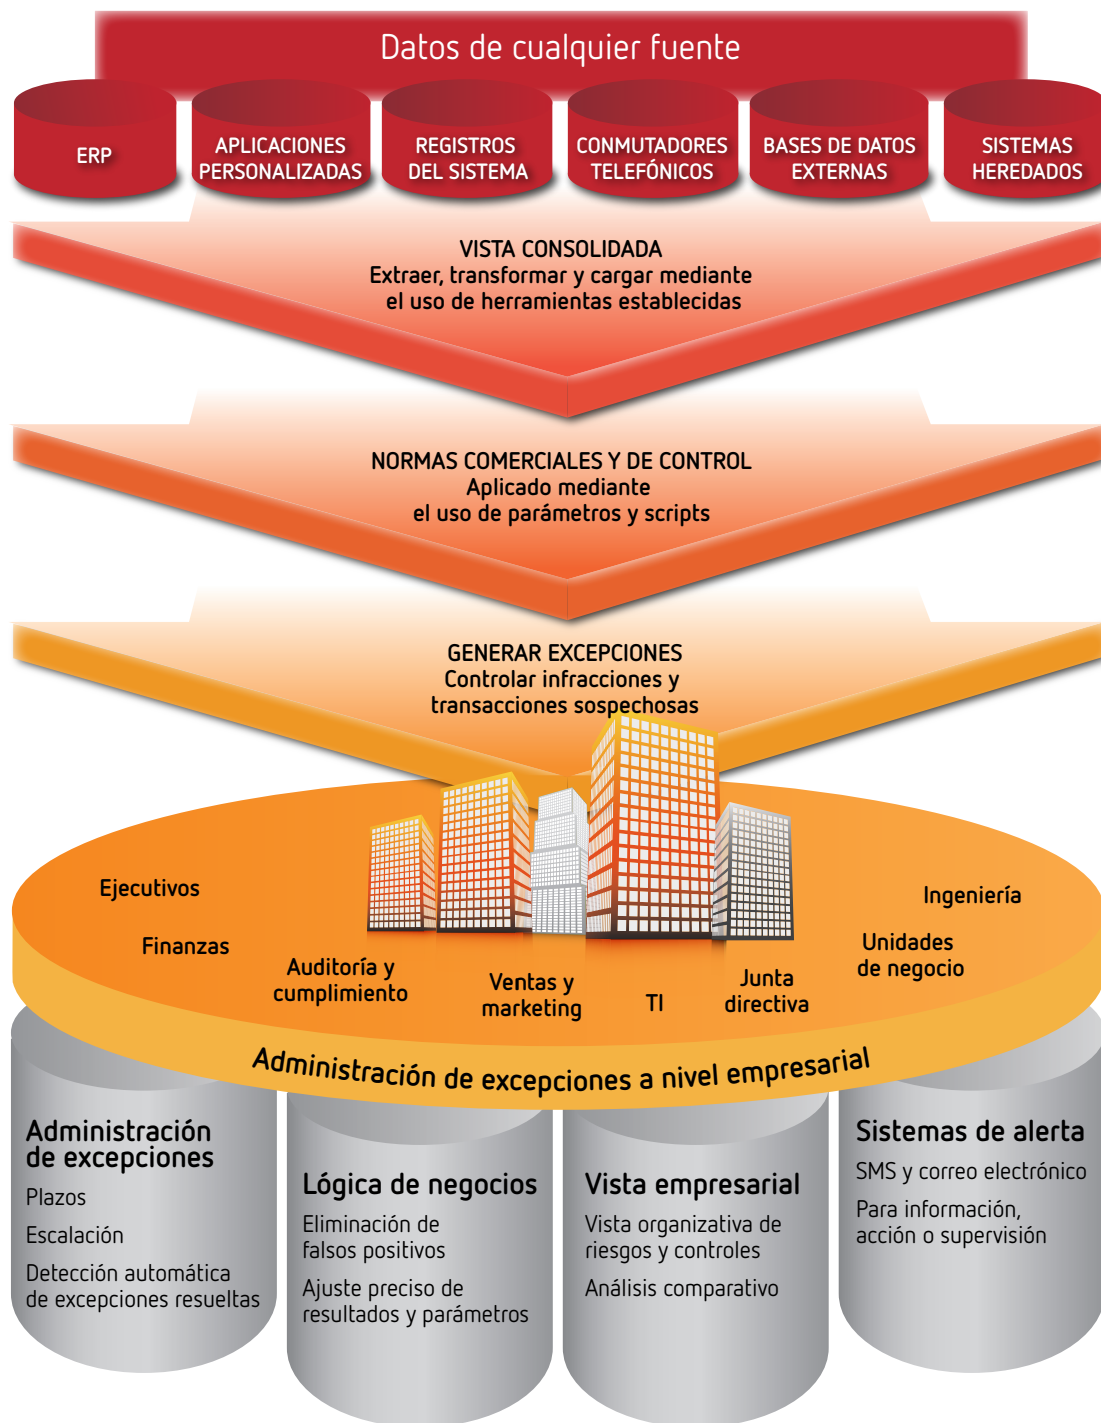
Datos de cualquier fuente

ERP

APLICACIONES PERSONALIZADAS

REGISTROS DEL SISTEMA

CONMUTADORES TELEFÓNICOS

BASES DE DATOS EXTERNAS

SISTEMAS HEREDADOS

VISTA CONSOLIDADA
Extraer, transformar y cargar mediante el uso de herramientas establecidas

NORMAS COMERCIALES Y DE CONTROL
Aplicado mediante el uso de parámetros y scripts

GENERAR EXCEPCIONES
Controlar infracciones y transacciones sospechosas

Ejecutivos

Finanzas

Auditoría y cumplimiento

Ventas y marketing

TI

Junta directiva

Unidades de negocio

Ingeniería

Administración de excepciones a nivel empresarial

Administración de excepciones
Plazos
Escalación
Detección automática de excepciones resueltas

Lógica de negocios
Eliminación de falsos positivos
Ajuste preciso de resultados y parámetros

Vista empresarial
Vista organizativa de riesgos y controles
Análisis comparativo

Sistemas de alerta
SMS y correo electrónico
Para información, acción o supervisión